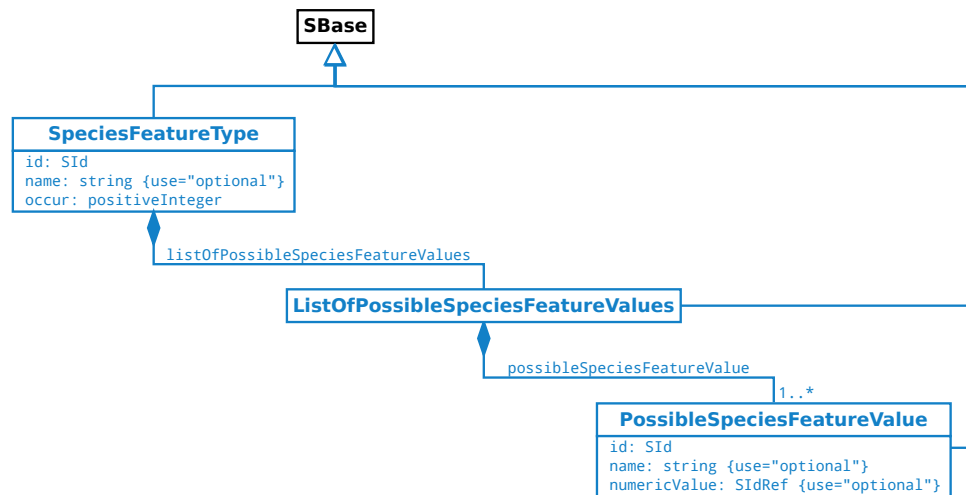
SBase

SpeciesFeatureType
id: SId
name: string {use="optional"}
occur: positiveInteger

listOfPossibleSpeciesFeatureValues

ListOfPossibleSpeciesFeatureValues

possibleSpeciesFeatureValue

1..*

PossibleSpeciesFeatureValue
id: SId
name: string {use="optional"}
numericValue: SIdRef {use="optional"}